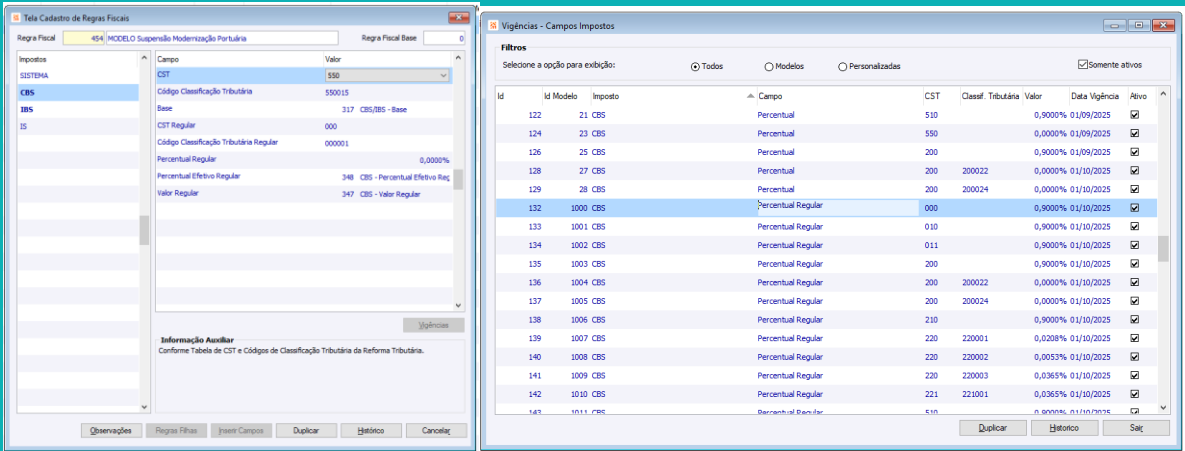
Tela Cadastro de Regras Fiscais

Regra Fiscal 454 MODELO Suspensão Modernização Portuária Regra Fiscal Base 0

| Impostos |
|---|
| SISTEMA |
| CBS |
| IBS |
| IS |

| Campo | Valor |
|---|---|
| CST | 550 |
| Código Classificação Tributária | 550015 |
| Base | 317 CBS/IBS - Base |
| CST Regular | 000 |
| Código Classificação Tributária Regular | 000001 |
| Percentual Regular | 0,0000% |
| Percentual Efetivo Regular | 348 CBS - Percentual Efetivo Reg |
| Valor Regular | 347 CBS - Valor Regular |

Vigências

Informação Auxiliar
Conforme Tabela de CST e Códigos de Classificação Tributária da Reforma Tributária.

Observações Regras Filhas Inserir Campos Duplicar Histórico Cancelar

Vigências - Campos Impostos

Filtros
Selecione a opção para exibição: Todos Modelos Personalizadas Somente ativos

| Id | Id Modelo | Imposto | Campo | CST | Classif. Tributária | Valor | Data Vigência | Ativo |
|---|---|---|---|---|---|---|---|---|
| 122 | 21 | CBS | Percentual | 510 | | 0,9000% | 01/09/2025 | ☑ |
| 124 | 23 | CBS | Percentual | 550 | | 0,0000% | 01/09/2025 | ☑ |
| 126 | 25 | CBS | Percentual | 200 | | 0,9000% | 01/09/2025 | ☑ |
| 128 | 27 | CBS | Percentual | 200 | 200022 | 0,0000% | 01/10/2025 | ☑ |
| 129 | 28 | CBS | Percentual | 200 | 200024 | 0,0000% | 01/10/2025 | ☑ |
| 132 | 1000 | CBS | Percentual Regular | 000 | | 0,9000% | 01/10/2025 | ☑ |
| 133 | 1001 | CBS | Percentual Regular | 010 | | 0,9000% | 01/10/2025 | ☑ |
| 134 | 1002 | CBS | Percentual Regular | 011 | | 0,9000% | 01/10/2025 | ☑ |
| 135 | 1003 | CBS | Percentual Regular | 200 | | 0,9000% | 01/10/2025 | ☑ |
| 136 | 1004 | CBS | Percentual Regular | 200 | 200022 | 0,0000% | 01/10/2025 | ☑ |
| 137 | 1005 | CBS | Percentual Regular | 200 | 200024 | 0,0000% | 01/10/2025 | ☑ |
| 138 | 1006 | CBS | Percentual Regular | 210 | | 0,9000% | 01/10/2025 | ☑ |
| 139 | 1007 | CBS | Percentual Regular | 220 | 220001 | 0,0208% | 01/10/2025 | ☑ |
| 140 | 1008 | CBS | Percentual Regular | 220 | 220002 | 0,0053% | 01/10/2025 | ☑ |
| 141 | 1009 | CBS | Percentual Regular | 220 | 220003 | 0,0365% | 01/10/2025 | ☑ |
| 142 | 1010 | CBS | Percentual Regular | 221 | 221001 | 0,0365% | 01/10/2025 | ☑ |
| 143 | 1011 | CBS | Percentual Regular | 510 | | 0,9000% | 01/10/2025 | ☑ |

Duplicar Histórico Sair